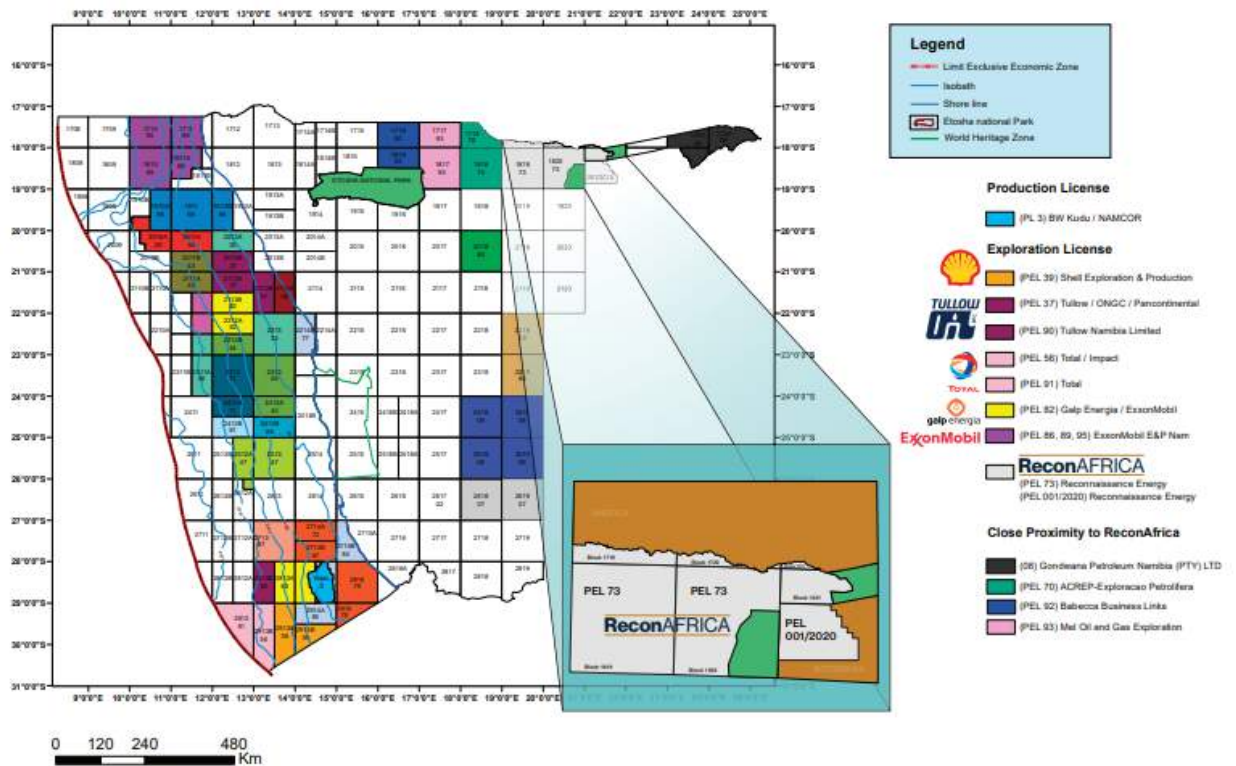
9°0'0"E 10°0'0"E 11°0'0"E 12°0'0"E 13°0'0"E 14°0'0"E 15°0'0"E 16°0'0"E 17°0'0"E 18°0'0"E 19°0'0"E 20°0'0"E 21°0'0"E 22°0'0"E 23°0'0"E 24°0'0"E 25°0'0"E

16°0'0"S
17°0'0"S
18°0'0"S
19°0'0"S
20°0'0"S
21°0'0"S
22°0'0"S
23°0'0"S
24°0'0"S
25°0'0"S
26°0'0"S
27°0'0"S
28°0'0"S
29°0'0"S
30°0'0"S
31°0'0"S

ETOSHA NATIONAL PARK

PEL 73
PEL 73
ReconAFRICA
PEL 001/2020

9°0'0"E 10°0'0"E 11°0'0"E 12°0'0"E 13°0'0"E 14°0'0"E 15°0'0"E 16°0'0"E 17°0'0"E 18°0'0"E 19°0'0"E 20°0'0"E

0 120 240 480 Km

Legend
Limit Exclusive Economic Zone
Isobath
Shore line
Etosha national Park
World Heritage Zone

Production License
(PL 3) BW Kudu / NAMCOR

Exploration License
(PEL 39) Shell Exploration & Production
TULLOW
(PEL 37) Tullow / ONGC / Pancontinental
(PEL 90) Tullow Namibia Limited
(PEL 56) Total / Impact
TOTAL
(PEL 91) Total
galp energia
(PEL 82) Galp Energia / ExxonMobil
ExxonMobil
(PEL 86, 89, 95) ExxonMobil E&P Nam
ReconAFRICA
(PEL 73) Reconnaissance Energy
(PEL 001/2020) Reconnaissance Energy

Close Proximity to ReconAfrica
(08) Gondwana Petroleum Namibia (PTY) LTD
(PEL 70) ACREP-Exploracao Petrolifera
(PEL 92) Babecca Business Links
(PEL 93) Mel Oil and Gas Exploration